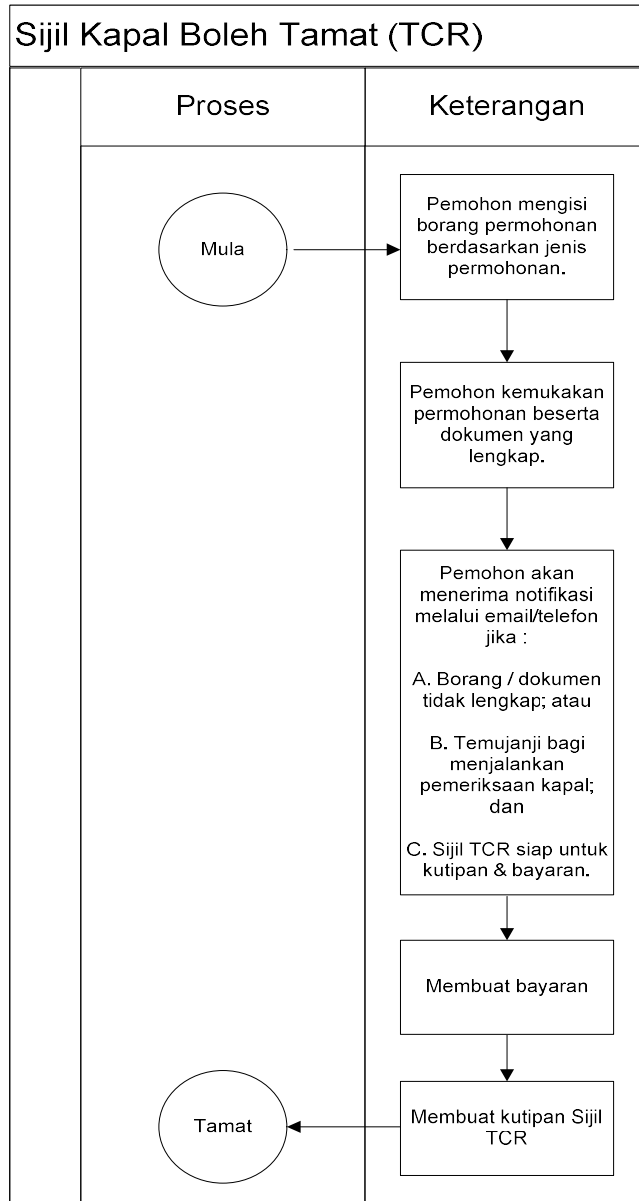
Sijil Kapal Boleh Tamat (TCR)

Proses

Keterangan

Mula

Pemohon mengisi borang permohonan berdasarkan jenis permohonan.

Pemohon kemukakan permohonan beserta dokumen yang lengkap.

Pemohon akan menerima notifikasi melalui email/telefon jika :

A. Borang / dokumen tidak lengkap; atau

B. Temujanji bagi menjalankan pemeriksaan kapal; dan

C. Sijil TCR siap untuk kutipan & bayaran.

Membuat bayaran

Tamat

Membuat kutipan Sijil TCR